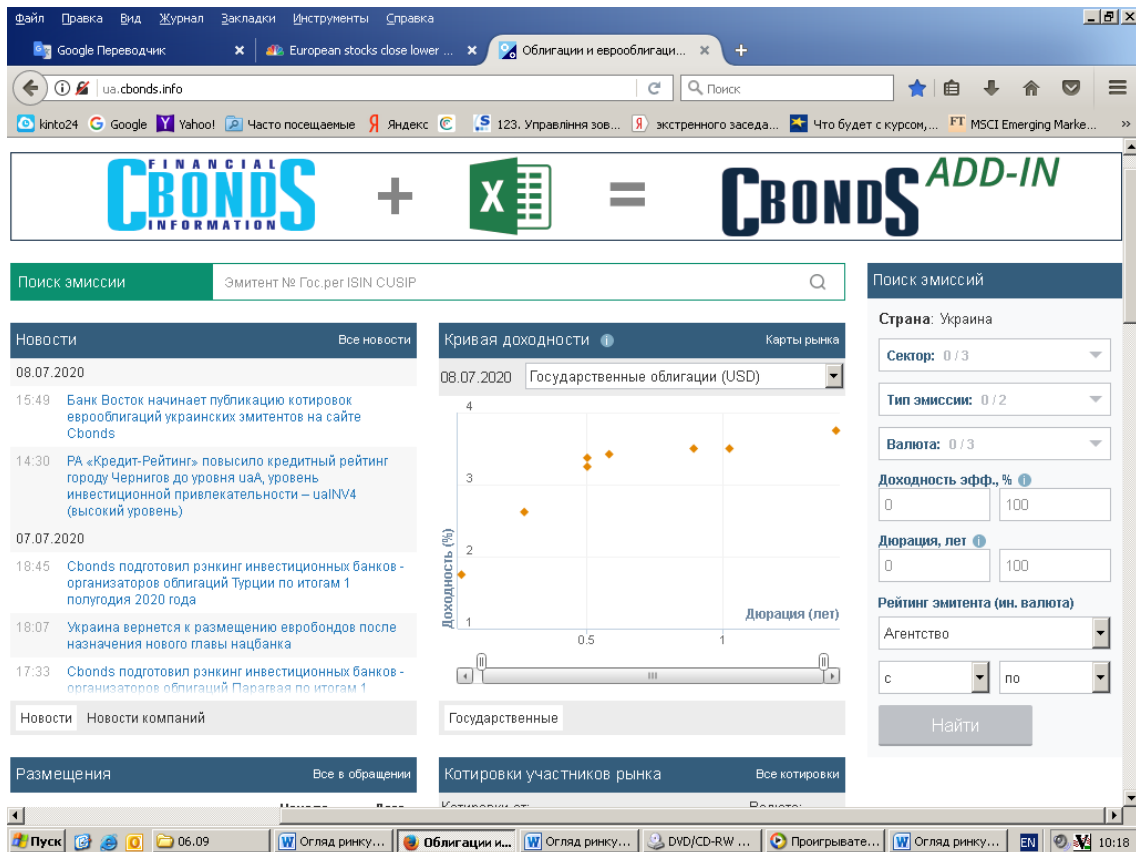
Файл Правка Вид Журнал Закладки Инструменты Справка

Google Переводчик × | European stocks close lower ... × | Облигации и еврооблигаци... × | +

ua.cbonds.info

Поиск

kinto24 Google Yahoo! Часто посещаемые Яндекс 123. Управління зов... экстренного заседа... Что будет с курсом,... MSCI Emerging Marke...

FINANCIAL CBONDS INFORMATION + X = CBONDS ADD-IN

Поиск эмиссии | Эмитент № Гос.рег ISIN CUSIP

Новости | Все новости

08.07.2020

15:49 Банк Восток начинает публикацию котировок еврооблигаций украинских эмитентов на сайте Cbonds

14:30 РА «Кредит-Рейтинг» повысило кредитный рейтинг городу Чернигов до уровня uaA, уровень инвестиционной привлекательности – uaINV4 (высокий уровень)

07.07.2020

18:45 Cbonds подготовил рэнкинг инвестиционных банков - организаторов облигаций Турции по итогам 1 полугодия 2020 года

18:07 Украина вернется к размещению евробондов после назначения нового главы нацбанка

17:33 Cbonds подготовил рэнкинг инвестиционных банков - организаторов облигаций Парагвая по итогам 1

Новости | Новости компаний

Кривая доходности | Карты рынка

08.07.2020 | Государственные облигации (USD)

4
3
2
1
Доходность (%)
0.5
1
Дюрация (лет)

Государственные

Поиск эмиссий

Страна: Украина

Сектор: 0 / 3

Тип эмиссии: 0 / 2

Валюта: 0 / 3

Доходность эфф., %

0 | 100

Дюрация, лет

0 | 100

Рейтинг эмитента (ин. валюта)

Агентство

с | по

Найти

Размещения | Все в обращении

Котировки участников рынка | Все котировки

Пуск | 06.09 | Огляд ринку... | Облигации и... | Огляд ринку... | DVD/CD-RW ... | Проигрывате... | Огляд ринку... | EN | 10:18